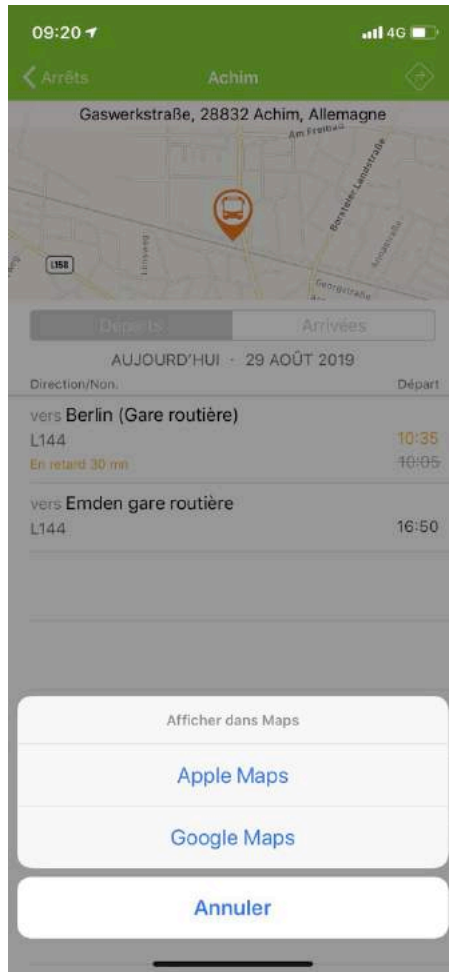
09:20
4G

Arrêts
Achim

Gaswerkstraße, 28832 Achim, Allemagne
Am Freibad
Borsteler Landstraße
L158
Georgstraße

Départs
Arrivées

AUJOURD'HUI · 29 AOÛT 2019
Direction/Non.
Départ

vers Berlin (Gare routière)
L144
En retard 30 mn
10:35
10:05

vers Emden gare routière
L144
16:50

Afficher dans Maps
Apple Maps
Google Maps
Annuler